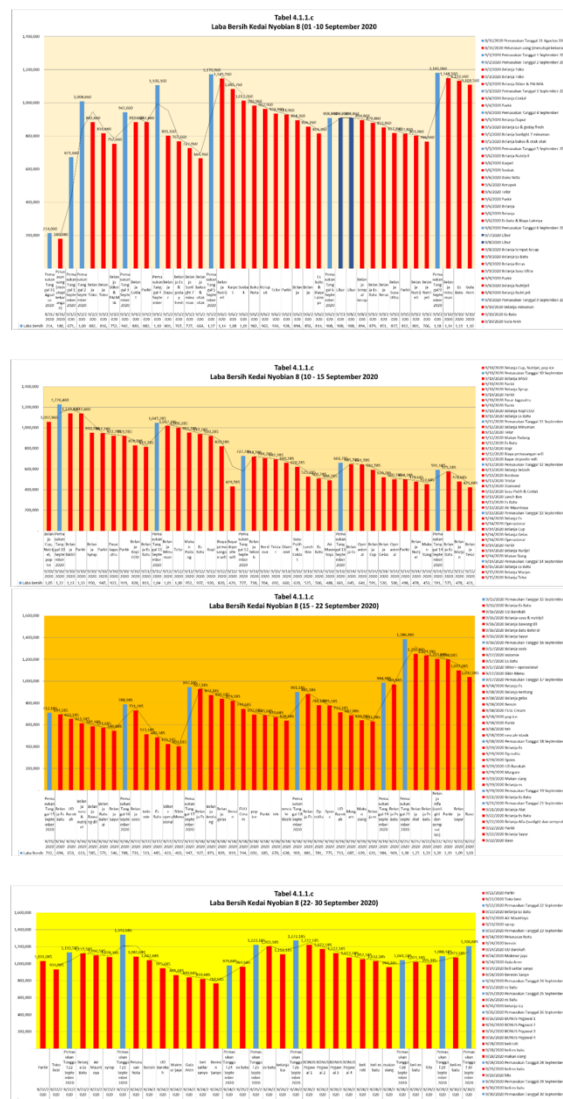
Tabel 4.1.1.c
Laba Bersih Kedai Nyobian 8 (01 - 10 September 2020)

Tabel 4.1.1.c
Laba Bersih Kedai Nyobian 8 (10 - 15 September 2020)

Tabel 4.1.1.c
Laba Bersih Kedai Nyobian 8 (15 - 22 September 2020)

Tabel 4.1.1.c
Laba Bersih Kedai Nyobian 8 (22- 30 September 2020)

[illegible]